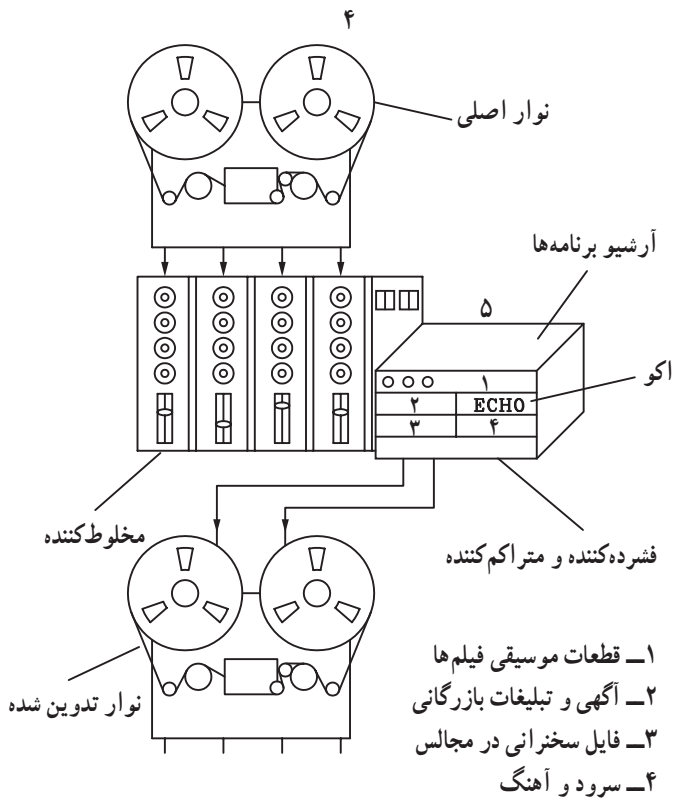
۴

نوار اصلی

آرشیو برنامه‌ها

۵

اکو

۱
ECHO
۲
۳
۴

مخلوط‌کننده

فشرده‌کننده و متراکم‌کننده

نوار تدوین شده

۱ــ قطعات موسیقی فیلم‌ها
۲ــ آگهی و تبلیغات بازرگانی
۳ــ فایل سخنرانی در مجالس
۴ــ سرود و آهنگ